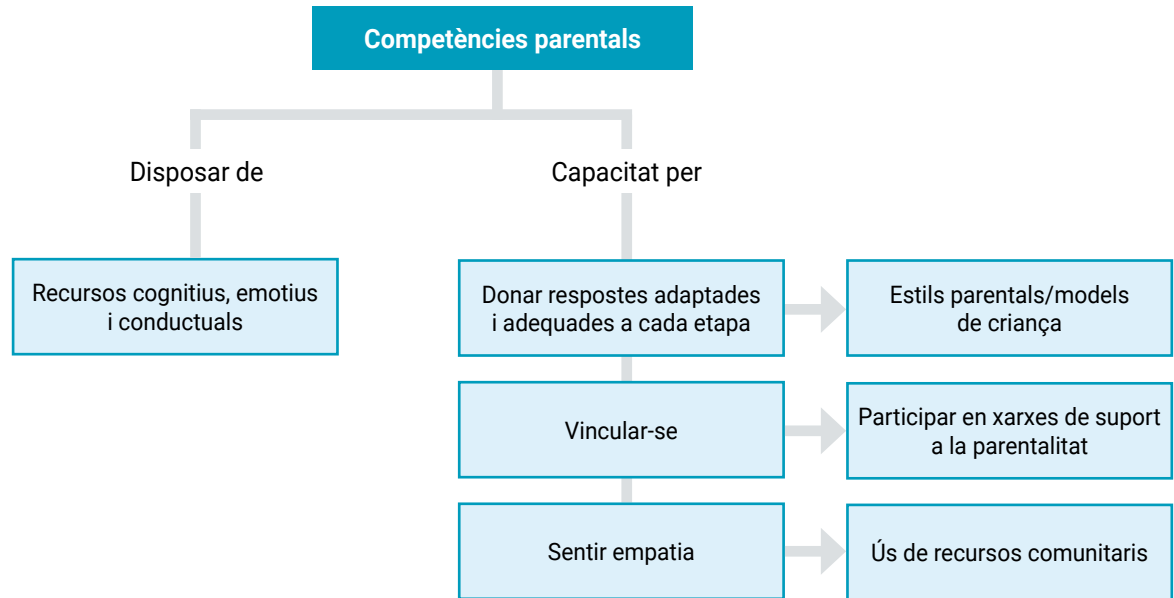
Competències parentals

Disposar de

Capacitat per

Recursos cognitius, emotius i conductuals

Donar respostes adaptades i adequades a cada etapa

Estils parentals/models de criança

Vincular-se

Participar en xarxes de suport a la parentalitat

Sentir empatia

Ús de recursos comunitaris